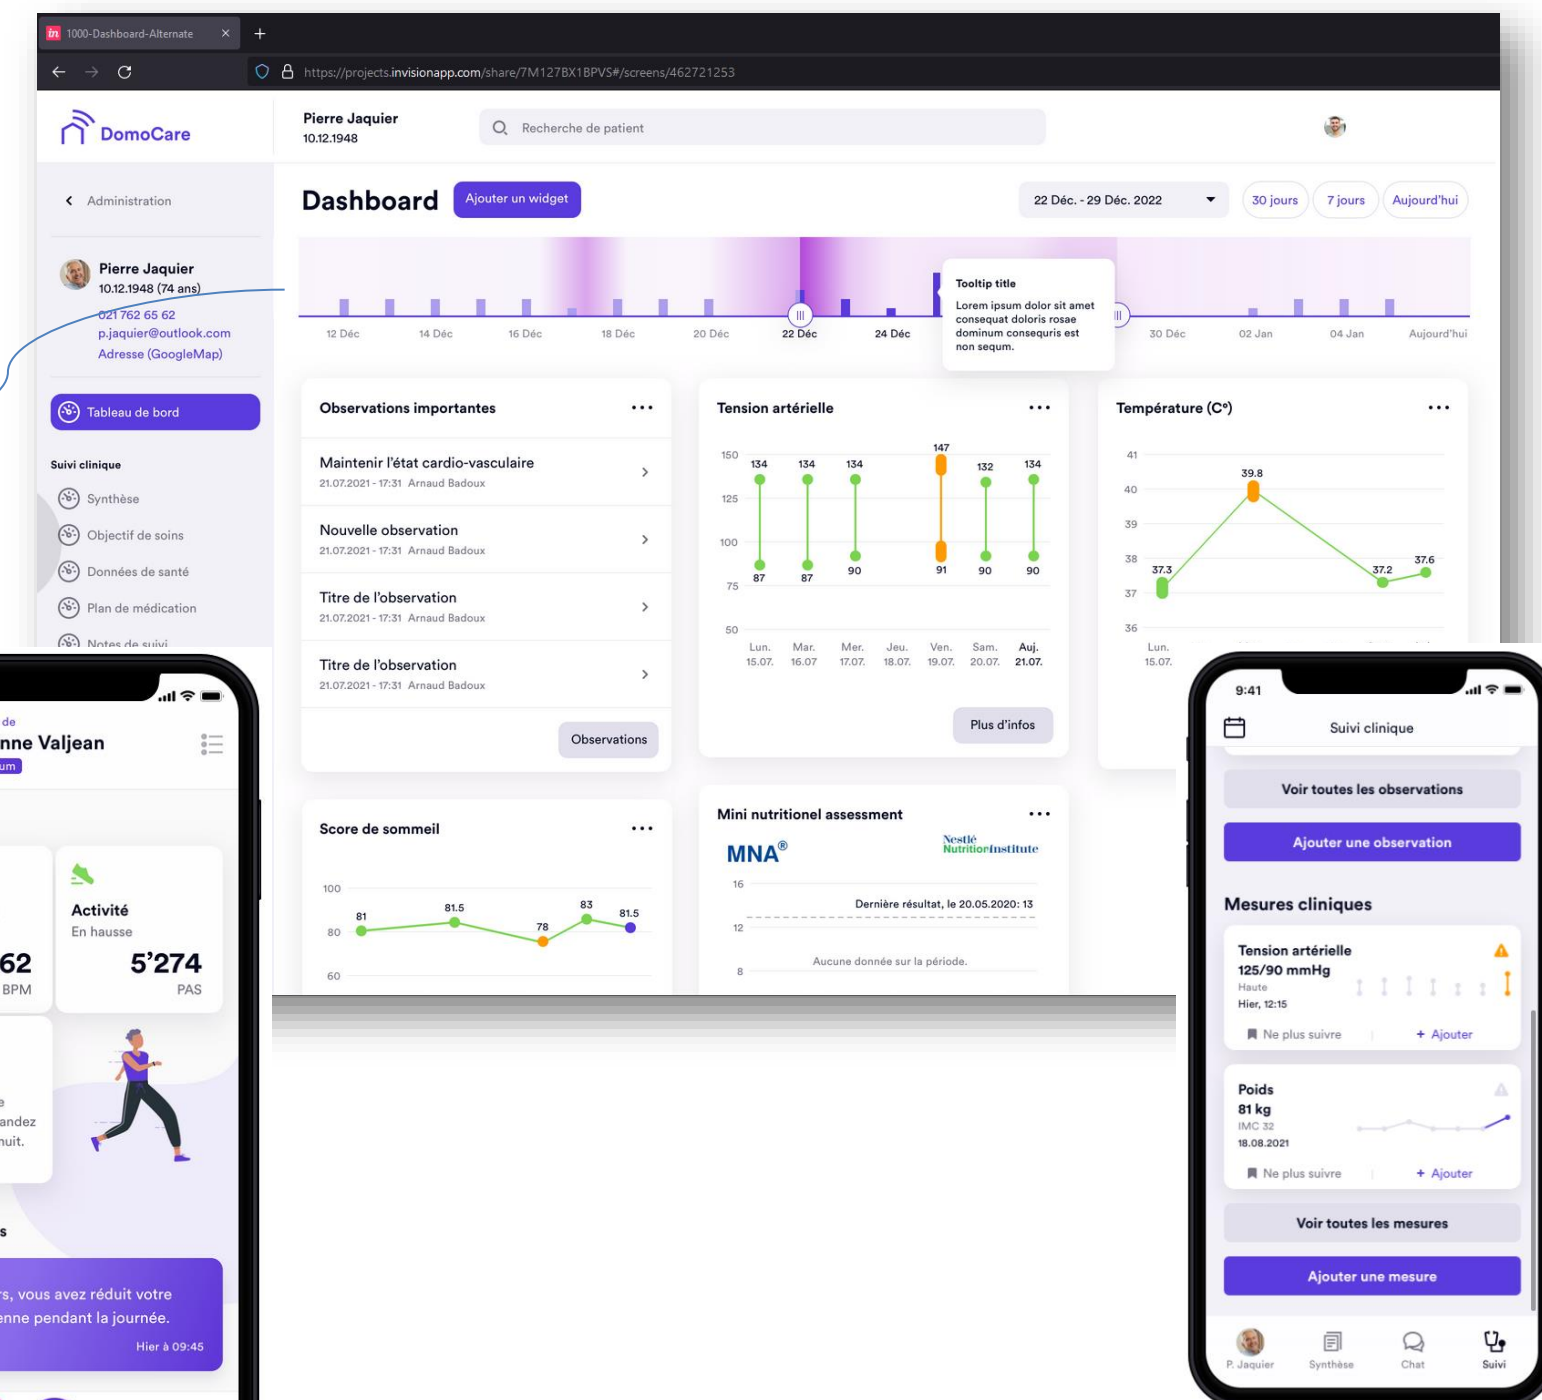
1000-Dashboard-Alternate
https://projects.invisionapp.com/share/7M127BX1BPVS#/screens/462721253

DomoCare
Pierre Jaquier
10.12.1948
Recherche de patient

Administration
Pierre Jaquier
10.12.1948 (74 ans)
021 762 65 62
p.jaquier@outlook.com
Adresse (GoogleMap)

Tableau de bord
Suivi clinique
Synthèse
Objectif de soins
Données de santé
Plan de médication
Notes de suivi

Dashboard
Ajouter un widget
22 Déc. - 29 Déc. 2022
30 jours
7 jours
Aujourd'hui

12 Déc 14 Déc 16 Déc 18 Déc 20 Déc 22 Déc 24 Déc 30 Déc 02 Jan 04 Jan Aujourd'hui

Tooltip title
Lorem ipsum dolor sit amet consequat doloris rosae dominum consequris est non sequm.

Observations importantes
Maintenir l'état cardio-vasculaire
21.07.2021 - 17:31 Arnaud Badoux
Nouvelle observation
21.07.2021 - 17:31 Arnaud Badoux
Titre de l'observation
21.07.2021 - 17:31 Arnaud Badoux
Titre de l'observation
21.07.2021 - 17:31 Arnaud Badoux
Observations

Tension artérielle
150 125 100 75 50
134 134 134 147 132 134
87 87 90 91 90 90
Lun. 15.07. Mar. 16.07 Mer. 17.07. Jeu. 18.07. Ven. 19.07. Sam. 20.07. Auj. 21.07.
Plus d'infos

Température (C°)
41 40 39 38 37 36
39.8 37.3 37.2 37.6
Lun. 15.07.

Score de sommeil
100 80 60
81 81.5 78 83 81.5

Mini nutritionel assessment
MNA®
Nestlé Nutrition Institute
16 12 8
Dernière résultat, le 20.05.2020: 13
Aucune donnée sur la période.

de
nne Valjean
um
Activité
En hausse
62
BPM
5'274
PAS
e
andez
nuit.
s
rs, vous avez réduit votre
enne pendant la journée.
Hier à 09:45

9:41
Suivi clinique
Voir toutes les observations
Ajouter une observation
Mesures cliniques
Tension artérielle
125/90 mmHg
Haute
Hier, 12:15
Ne plus suivre
+ Ajouter
Poids
81 kg
IMC 32
18.08.2021
Ne plus suivre
+ Ajouter
Voir toutes les mesures
Ajouter une mesure
P. Jaquier
Synthèse
Chat
Suivi